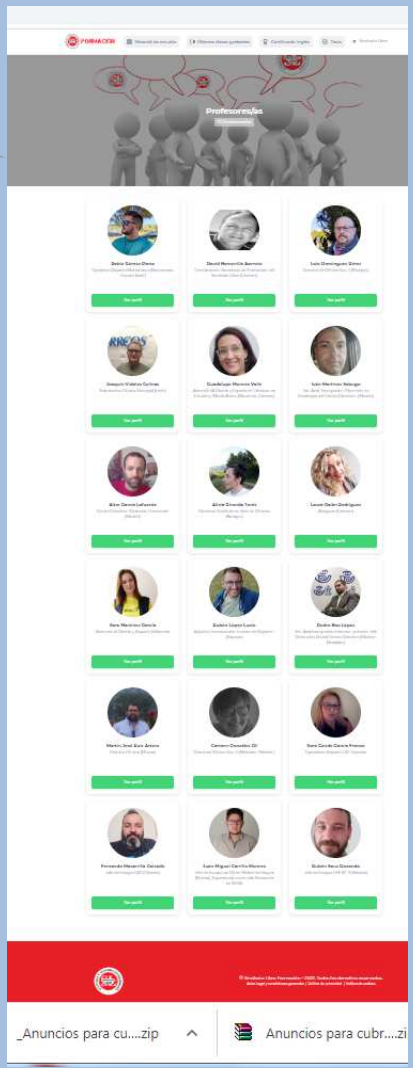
FORMACIÓN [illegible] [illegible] Certificado Inglés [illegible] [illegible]

Profesores/as

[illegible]

Pablo Gómez Otero
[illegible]
Ver perfil

David Menor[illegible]
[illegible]
Ver perfil

Luis Domínguez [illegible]
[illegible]
Ver perfil

Joaquín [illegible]
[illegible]
Ver perfil

Guadalupe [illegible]
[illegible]
Ver perfil

Iván Martínez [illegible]
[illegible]
Ver perfil

Aitor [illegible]
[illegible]
Ver perfil

Aitor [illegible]
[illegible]
Ver perfil

Laura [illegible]
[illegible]
Ver perfil

Ana Martínez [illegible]
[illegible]
Ver perfil

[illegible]
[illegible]
Ver perfil

Pedro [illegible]
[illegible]
Ver perfil

Martín José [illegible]
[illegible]
Ver perfil

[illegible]
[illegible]
Ver perfil

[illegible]
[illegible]
Ver perfil

Fernando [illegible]
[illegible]
Ver perfil

Juan Miguel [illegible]
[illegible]
Ver perfil

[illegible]
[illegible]
Ver perfil

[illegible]

_Anuncios para cu....zip

Anuncios para cubr....zi